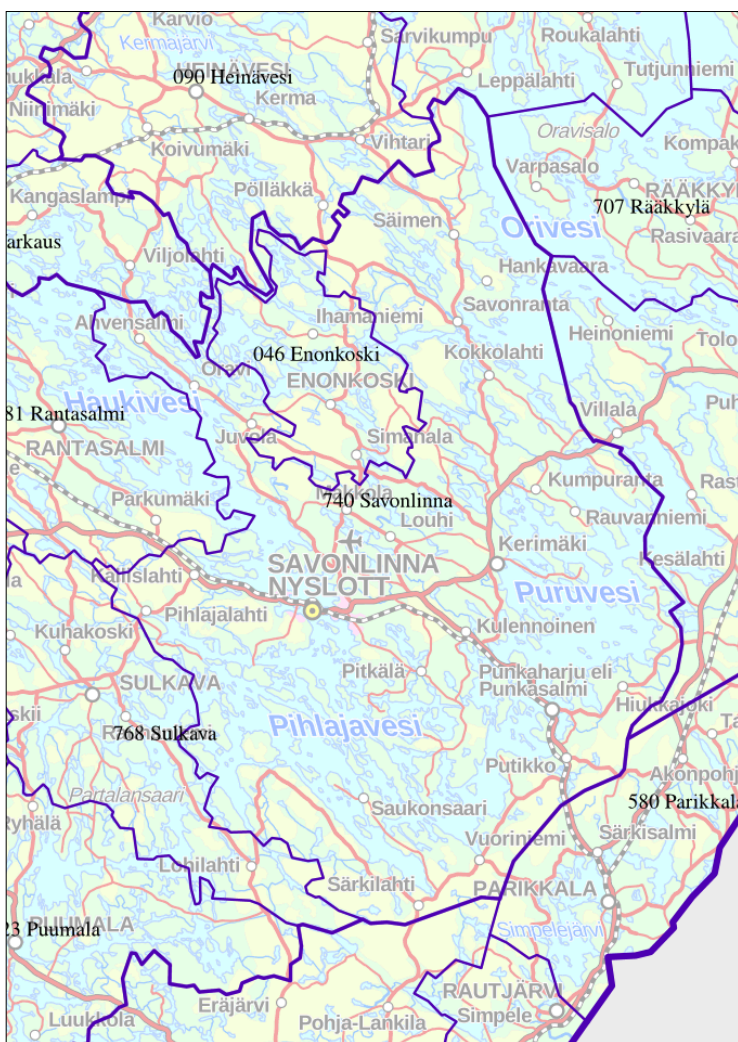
Karvio
Kermajärvi
Sarvikumpu
Roukalahti
uukala
090 Heinävesi
HEINÄVESI
Leppälahti
Tutjunniemi
Niinimäki
Kerma
Koivumäki
Vihtari
Oravisalo
Kompak
Varpasalo
Pölläkkä
RÄÄKKYL
Kangaslampi
707 Rääkkylä
Säimen
arkaus
Orivesi
Rasivaara
Viljolahti
Hankavaara
Savonranta
Ahvensalmi
Ihamaniemi
Heinoniemi
Tolo
046 Enonkoski
Kokkolahti
Oravi
ENONKOSKI
Haukivesi
81 Rantasalmi
Villala
Puh
Juvola
Simanala
RANTASALMI
Kumpuranta
Rast
Parkumäki
740 Savonlinna
Louhi
Rauvanniemi
SAVONLINNA
Kerimäki
Kesälahti
NYSLOTT
Kallislahti
Puruvesi
Pihlajalahti
Kulennoinen
Kuhakoski
Pitkälä
Punkaharju eli Punkasalmi
SULKAVA
Hiukkajoki
skii
768 Sulkava
Pihlajavesi
Putikko
Akonpohj
Partalansaari
580 Parikkala
Saukonsaari
Ryhälä
Särkisalmi
Vuoriniemi
Lohilahti
Särkilahti
PARIKKALA
PUUMALA
Simpelejärvi
23 Puumala
RAUTJÄRVI
Eräjärvi
Luukkola
Pohja-Lankila
Simpele